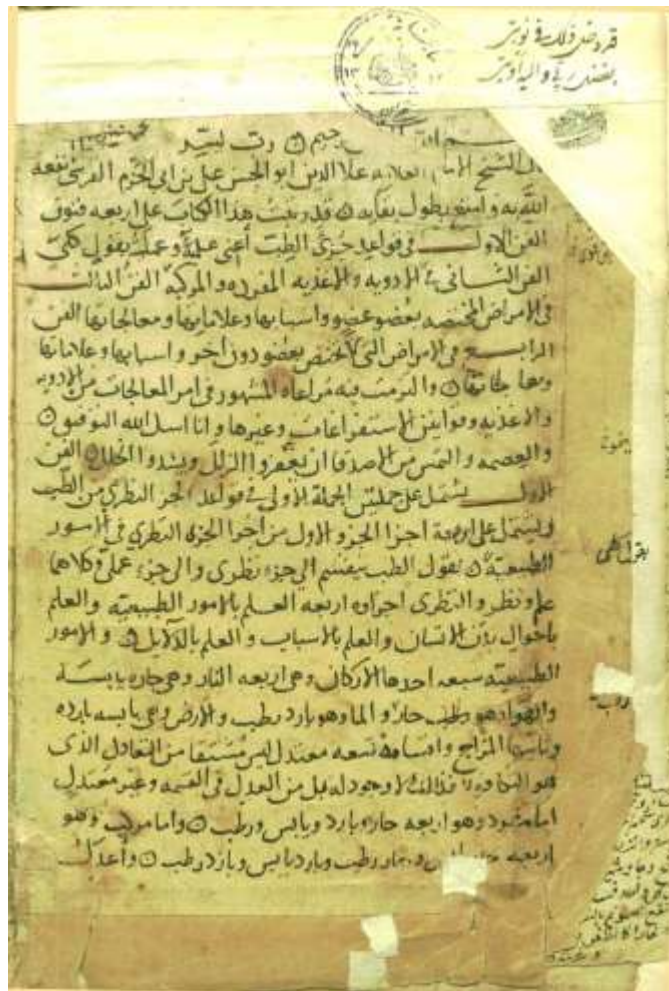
قرة ضيفر قلاته فوتي
بقضير بأو الياوتي

بسم الله الرحمن الرحيم رب يسر وتمم بالخير
قال الشيخ الامام العلامه علا الدين ابو الحسن علي بن ابي الحزم القرشي نفعه الله به واسعه بطول بقايه قد رتبت هذا الكتاب على اربعه فنون الفن الاول في قواعد جزئي الطب اعني علميه وعمليه بقول كلي الفن الثاني في الادويه والاغذيه المفرده والمركبه الفن الثالث في الامراض المختصه بعضو عضو واسبابها وعلاماتها ومعالجاتها الفن الرابع في الامراض التي لا تختص بعضو دون آخر واسبابها وعلاماتها ومعالجاتها والتزمت فيه مراعاه المشهور في امر المعالجات من الادويه والاغذيه وقوانين الاستفراغات وغيرها وانا اسال الله التوفيق والعصمه والتمسك من الصدق ان يعصمني من الزلل ويسدد الخلل الفن الاول يشتمل على جملتين الجمله الاولى في قواعد الجزء النظري من الطب ويشتمل على اربعه اجزا الجزء الاول من اجزا الجزء النظري في الامور الطبيعيه نقول الطب ينقسم الى جزء نظري والى جزء عملي وكلاهما علم ونظر والنظري اجزاوه اربعه العلم بالامور الطبيعيه والعلم باحوال بدن الانسان والعلم بالاسباب والعلم بالدلايل والامور الطبيعيه سبعه احدها الاركان وهي اربعه النار وهي حاره يابسه والهوا وهو رطب حار والماء وهو بارد رطب والارض وهي يابسه بارده وثانيها المزاج واقسامه تسعه معتدل الغير مستقيم من التعادل الذي هو التكافؤ فانه لا وجود له بل من العدل في القسمه وغير معتدل اما مفرد وهو اربعه حار بارد ويابس ورطب واما مركب وهو اربعه حار يابس وحار رطب وبارد يابس وبارد رطب واعتدال